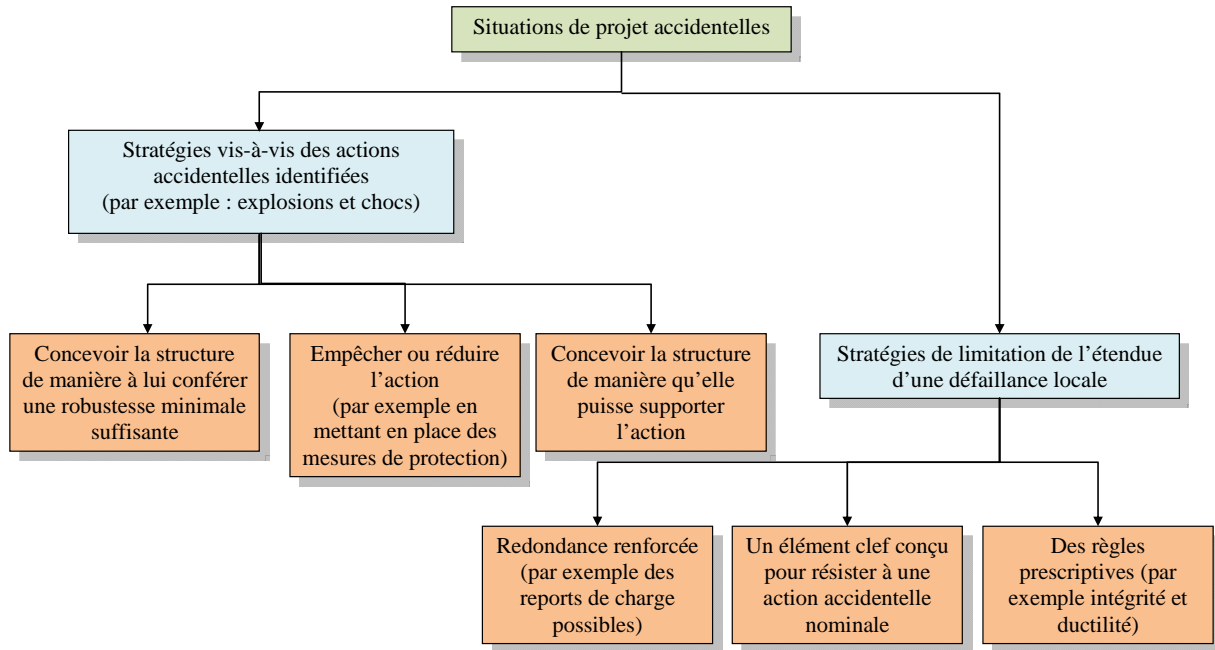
Situations de projet accidentelles

Stratégies vis-à-vis des actions accidentelles identifiées (par exemple : explosions et chocs)

Concevoir la structure de manière à lui conférer une robustesse minimale suffisante

Empêcher ou réduire l'action (par exemple en mettant en place des mesures de protection)

Concevoir la structure de manière qu'elle puisse supporter l'action

Stratégies de limitation de l'étendue d'une défaillance locale

Redondance renforcée (par exemple des reports de charge possibles)

Un élément clef conçu pour résister à une action accidentelle nominale

Des règles prescriptives (par exemple intégrité et ductilité)